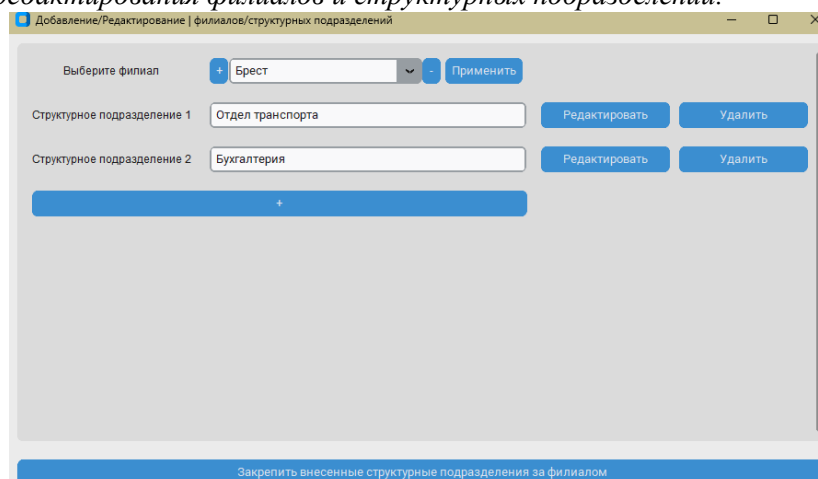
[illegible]едактирования филиалов и структурных подразделений.

Добавление/Редактирование | филиалов/структурных подразделений

Выберите филиал + Брест - Применить

Структурное подразделение 1 Отдел транспорта Редактировать Удалить

Структурное подразделение 2 Бухгалтерия Редактировать Удалить

+

Закрепить внесенные структурные подразделения за филиалом